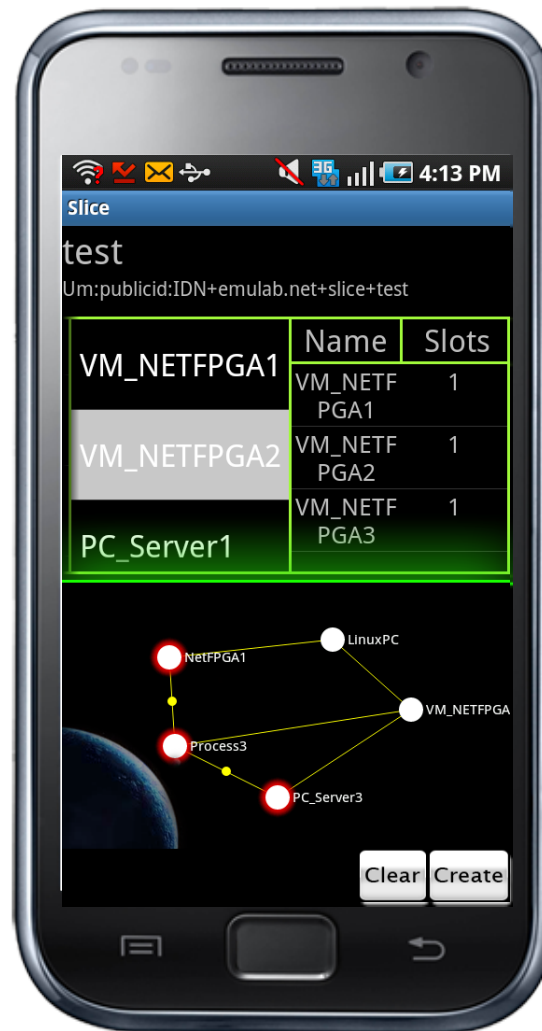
3G 4:13 PM

Slice

test

Um:publicid:IDN+emulab.net+slice+test

VM_NETFPGA1

VM_NETFPGA2

PC_Server1

| Name | Slots |
|---|---|
| VM_NETFPGA1 | 1 |
| VM_NETFPGA2 | 1 |
| VM_NETFPGA3 | 1 |

NetFPGA1

LinuxPC

VM_NETFPGA

Process3

PC_Server3

Clear Create